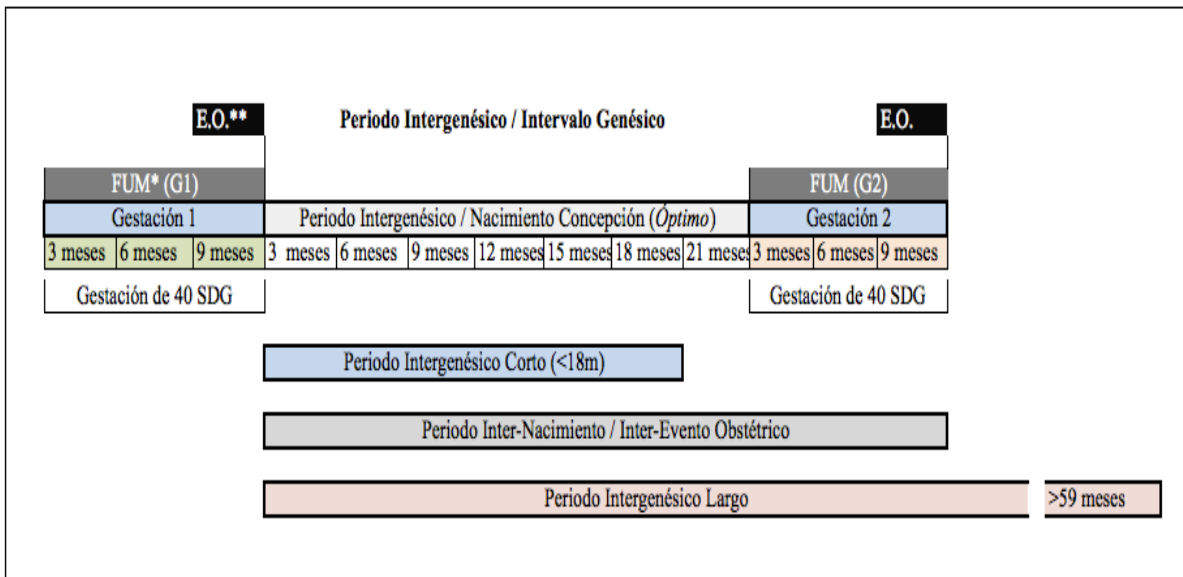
E.O.**

Periodo Intergenésico / Intervalo Genésico

E.O.

FUM* (G1)

FUM (G2)

Gestación 1

Periodo Intergenésico / Nacimiento Concepción (Óptimo)

Gestación 2

3 meses | 6 meses | 9 meses | 3 meses | 6 meses | 9 meses | 12 meses | 15 meses | 18 meses | 21 meses | 3 meses | 6 meses | 9 meses

Gestación de 40 SDG

Gestación de 40 SDG

Periodo Intergenésico Corto (<18m)

Periodo Inter-Nacimiento / Inter-Evento Obstétrico

Periodo Intergenésico Largo

>59 meses